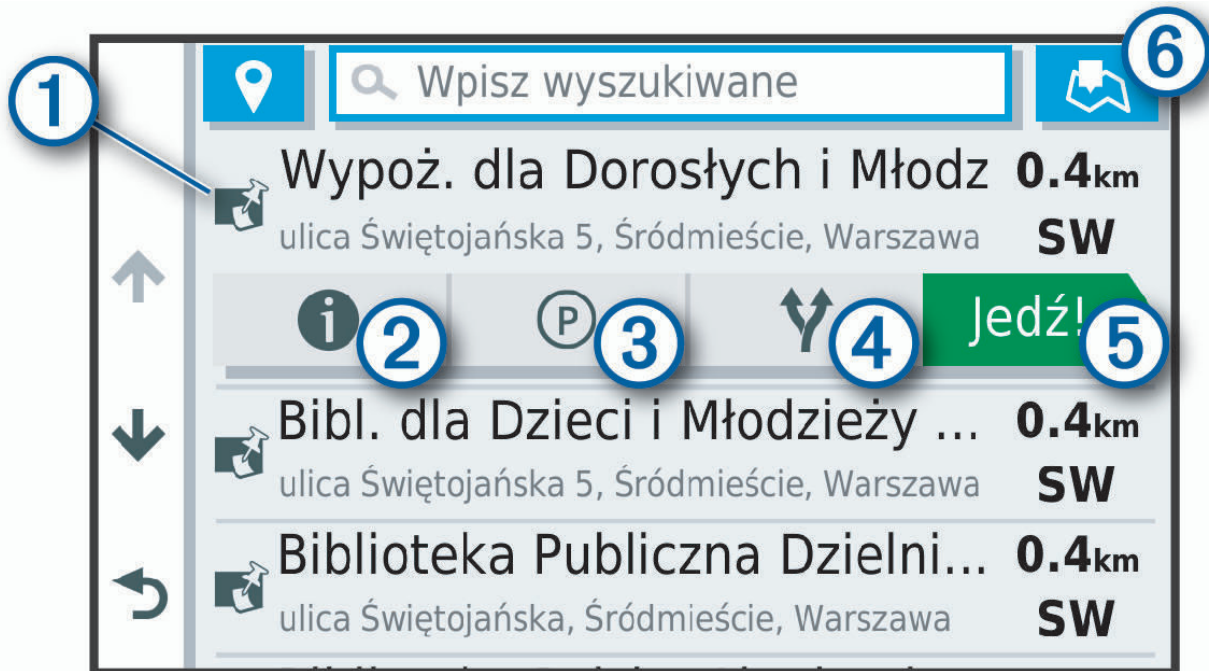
1
Wpisz wyszukiwane
6
Wypoż. dla Dorosłych i Młodz 0.4km
ulica Świętojańska 5, Śródmieście, Warszawa SW
2
3
4
Jedź!
5
Bibl. dla Dzieci i Młodzieży ... 0.4km
ulica Świętojańska 5, Śródmieście, Warszawa SW
Biblioteka Publiczna Dzielni... 0.4km
ulica Świętojańska, Śródmieście, Warszawa SW